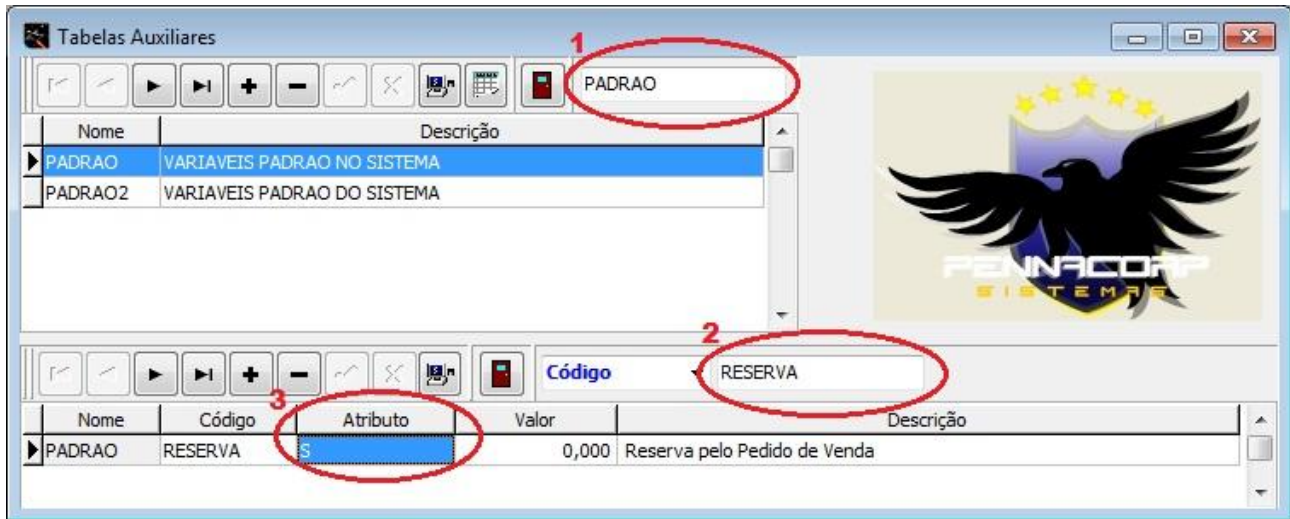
Tabelas Auxiliares

1

PADRAO

| Nome | Descrição |
|---|---|
| PADRAO | VARIAVEIS PADRAO NO SISTEMA |
| PADRAO2 | VARIAVEIS PADRAO DO SISTEMA |

PENNACORP
SISTEMAS

2

Código

RESERVA

3

| Nome | Código | Atributo | Valor | Descrição |
|---|---|---|---|---|
| PADRAO | RESERVA | S | 0,000 | Reserva pelo Pedido de Venda |